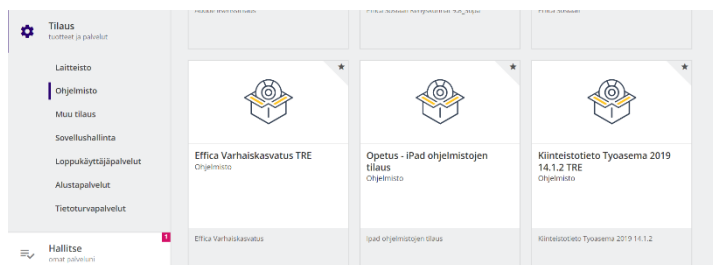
Tilaus
tuotteet ja palvelut

Laitteisto

Ohjelmisto

Muu tilaus

Sovellushallinta

Loppukäyttäjäpalvelut

Alustapalvelut

Tietoturvapalvelut

Hallitse
omat palvelut

1

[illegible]

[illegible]

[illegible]

Effica Varhaiskasvatus TRE
Ohjelmisto

Effica Varhaiskasvatus

Opetus - iPad ohjelmistojen tilaus
Ohjelmisto

Ipad ohjelmistojen tilaus

Kiinteistotieto Tyoasema 2019 14.1.2 TRE
Ohjelmisto

Kiinteistotieto Tyoasema 2019 14.1.2